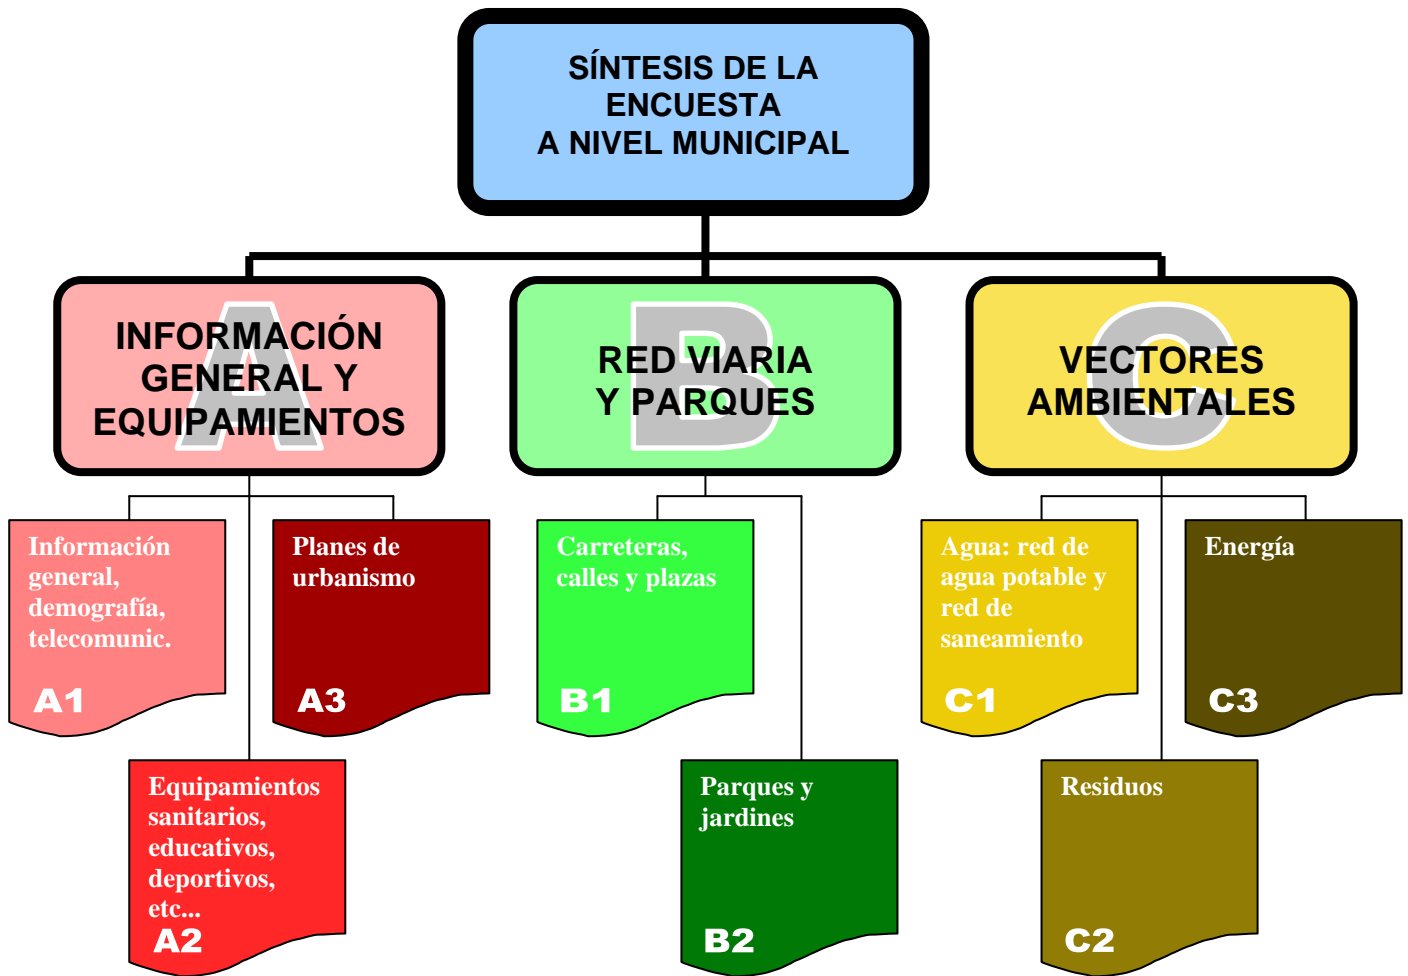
SÍNTESIS DE LA ENCUESTA A NIVEL MUNICIPAL

A
INFORMACIÓN GENERAL Y EQUIPAMIENTOS

B
RED VIARIA Y PARQUES

C
VECTORES AMBIENTALES

Información general, demografía, telecomunic.
A1

Planes de urbanismo
A3

Equipamientos sanitarios, educativos, deportivos, etc...
A2

Carreteras, calles y plazas
B1

Parques y jardines
B2

Agua: red de agua potable y red de saneamiento
C1

Energía
C3

Residuos
C2